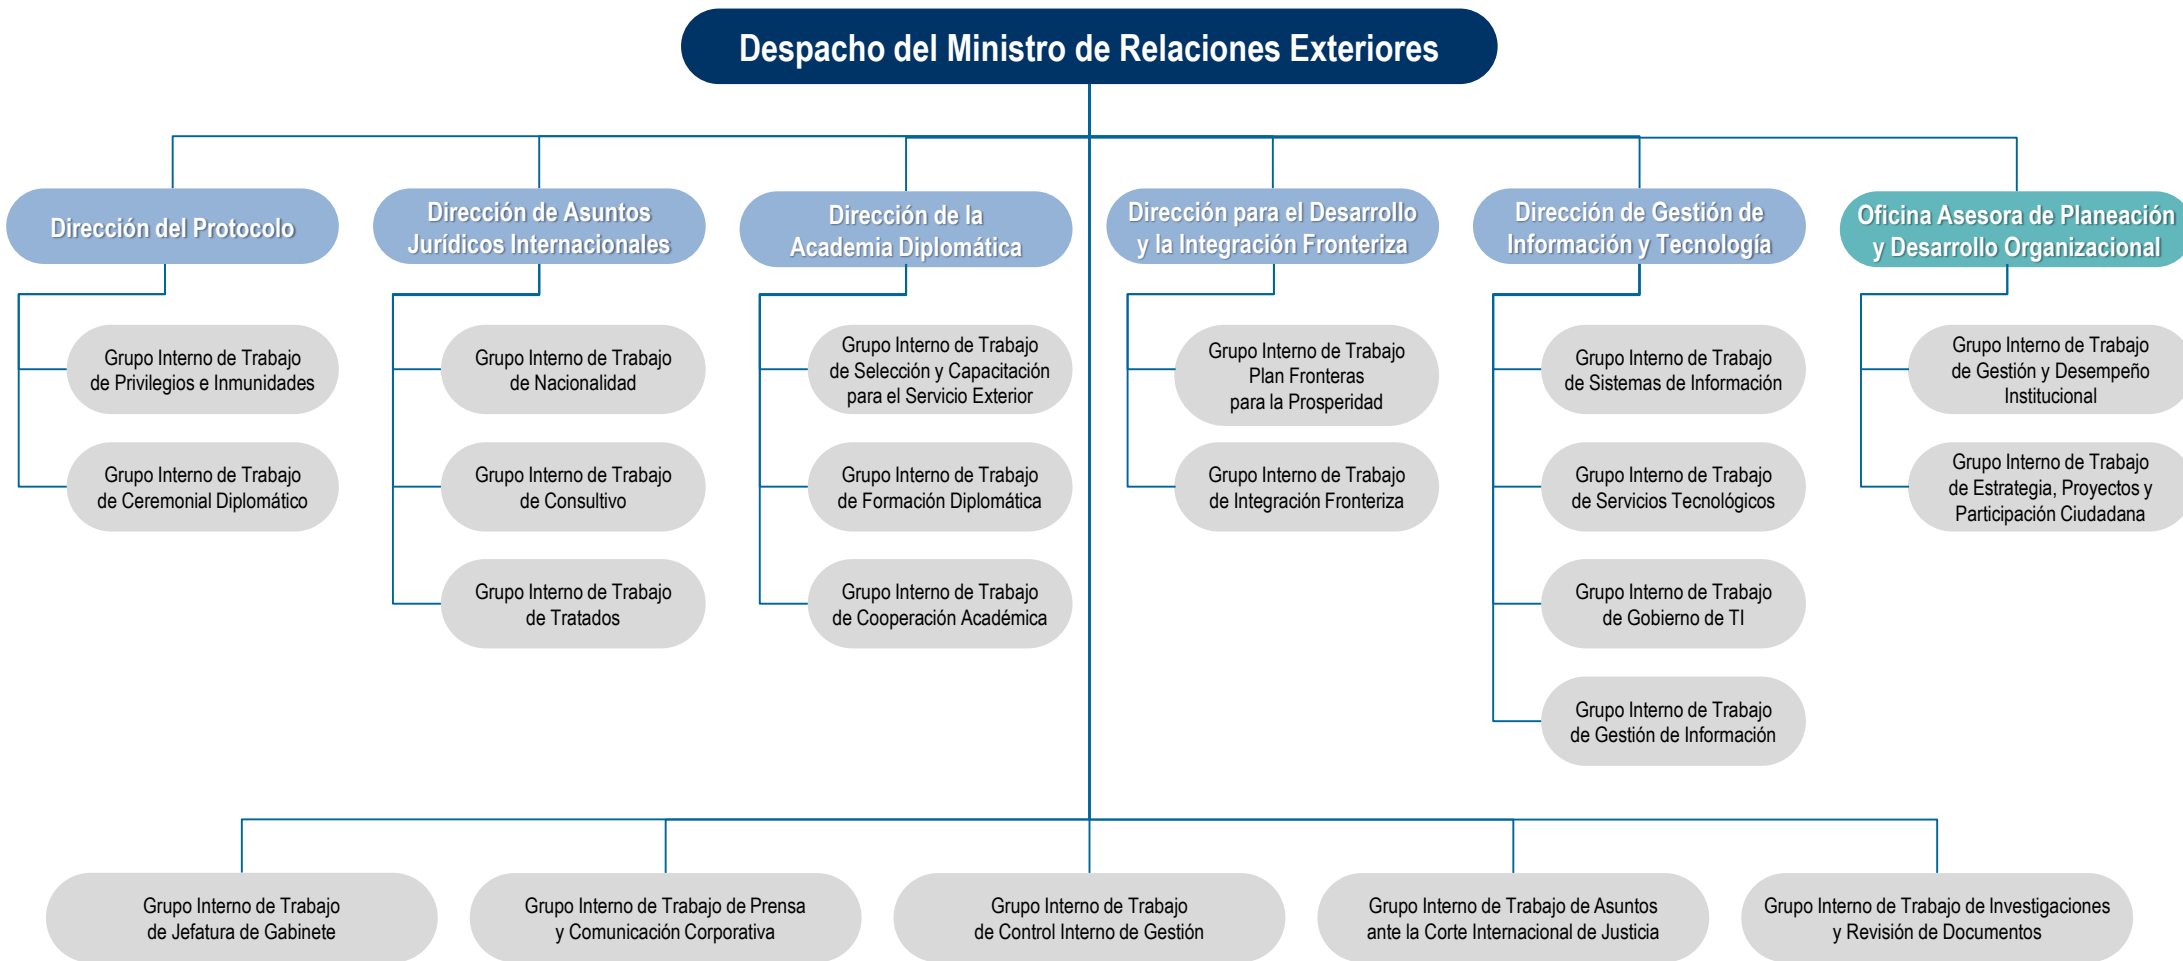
Despacho del Ministro de Relaciones Exteriores

Dirección del Protocolo

Grupo Interno de Trabajo de Privilegios e Inmunidades

Grupo Interno de Trabajo de Ceremonial Diplomático

Dirección de Asuntos Jurídicos Internacionales

Grupo Interno de Trabajo de Nacionalidad

Grupo Interno de Trabajo de Consultivo

Grupo Interno de Trabajo de Tratados

Dirección de la Academia Diplomática

Grupo Interno de Trabajo de Selección y Capacitación para el Servicio Exterior

Grupo Interno de Trabajo de Formación Diplomática

Grupo Interno de Trabajo de Cooperación Académica

Dirección para el Desarrollo y la Integración Fronteriza

Grupo Interno de Trabajo Plan Fronteras para la Prosperidad

Grupo Interno de Trabajo de Integración Fronteriza

Dirección de Gestión de Información y Tecnología

Grupo Interno de Trabajo de Sistemas de Información

Grupo Interno de Trabajo de Servicios Tecnológicos

Grupo Interno de Trabajo de Gobierno de TI

Grupo Interno de Trabajo de Gestión de Información

Oficina Asesora de Planeación y Desarrollo Organizacional

Grupo Interno de Trabajo de Gestión y Desempeño Institucional

Grupo Interno de Trabajo de Estrategia, Proyectos y Participación Ciudadana

Grupo Interno de Trabajo de Jefatura de Gabinete

Grupo Interno de Trabajo de Prensa y Comunicación Corporativa

Grupo Interno de Trabajo de Control Interno de Gestión

Grupo Interno de Trabajo de Asuntos ante la Corte Internacional de Justicia

Grupo Interno de Trabajo de Investigaciones y Revisión de Documentos